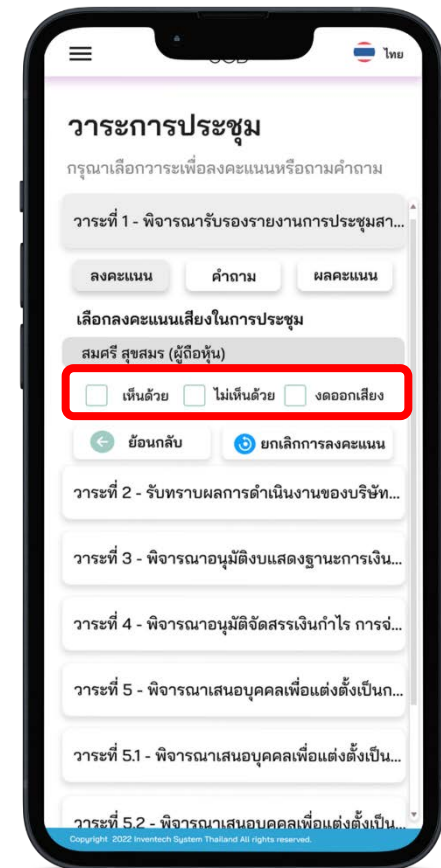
ไทย

วาระการประชุม

กรุณาเลือกวาระเพื่อลงคะแนนหรือถามคำถาม

วาระที่ 1 - พิจารณารับรองรายงานการประชุมสา...

ลงคะแนน
คำถาม
ผลคะแนน

เลือกลงคะแนนเสียงในการประชุม

สมศรี สุขสมร (ผู้ถือหุ้น)

เห็นด้วย
ไม่เห็นด้วย
งดออกเสียง

ย้อนกลับ
ยกเลิกการลงคะแนน

วาระที่ 2 - รับทราบผลการดำเนินงานของบริษัท...

วาระที่ 3 - พิจารณาอนุมัติงบแสดงฐานะการเงิน...

วาระที่ 4 - พิจารณาอนุมัติจัดสรรเงินกำไร การจ่...

วาระที่ 5 - พิจารณาเสนอบุคคลเพื่อแต่งตั้งเป็นก...

วาระที่ 5.1 - พิจารณาเสนอบุคคลเพื่อแต่งตั้งเป็น...

วาระที่ 5.2 - พิจารณาเสนอบุคคลเพื่อแต่งตั้งเป็น...

Copyright 2022 Inventech System Thailand All rights reserved.